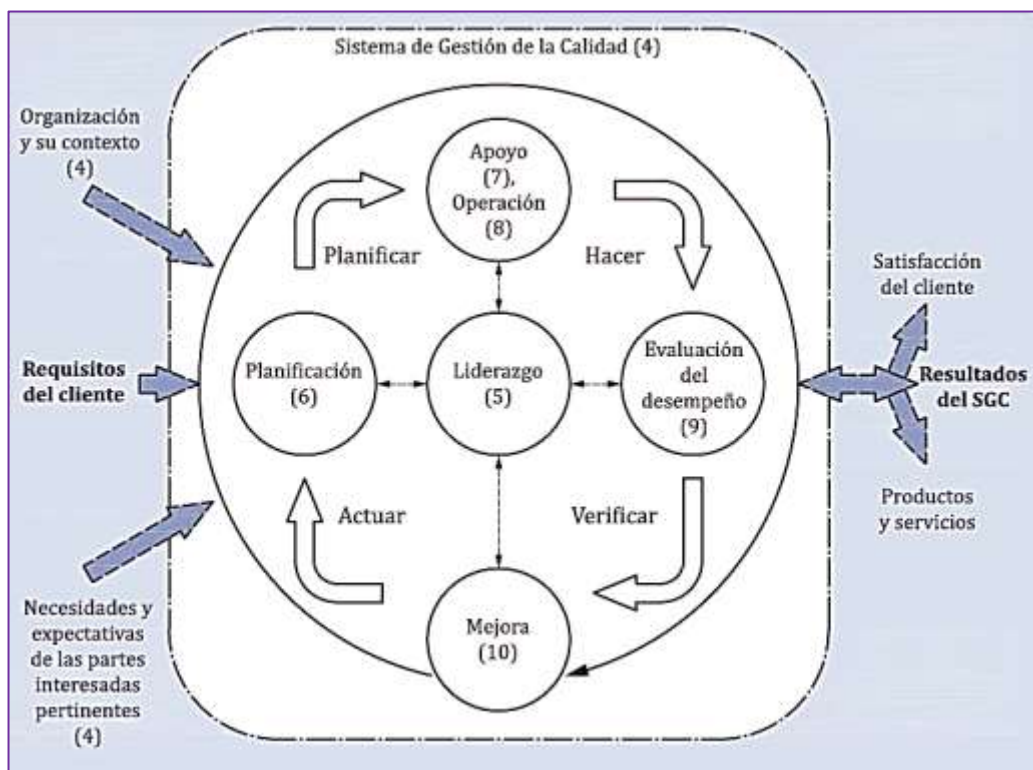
Sistema de Gestión de la Calidad (4)

Organización y su contexto (4)

Requisitos del cliente

Necesidades y expectativas de las partes interesadas pertinentes (4)

Apoyo (7), Operación (8)

Planificar

Hacer

Planificación (6)

Liderazgo (5)

Evaluación del desempeño (9)

Actuar

Verificar

Mejora (10)

Satisfacción del cliente

Resultados del SGC

Productos y servicios